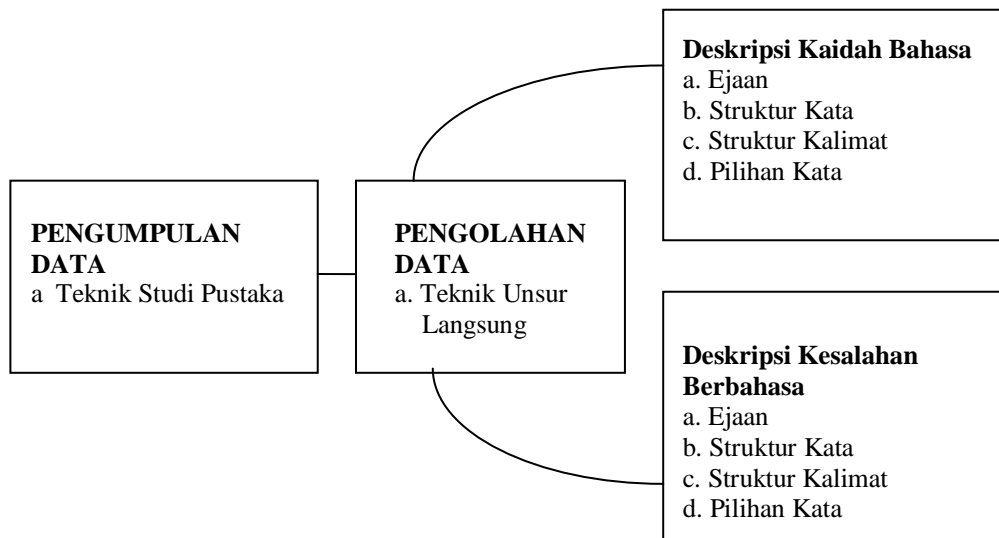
PENGUMPULAN DATA
a Teknik Studi Pustaka

PENGOLAHAN DATA
a. Teknik Unsur Langsung

Deskripsi Kaidah Bahasa
a. Ejaan
b. Struktur Kata
c. Struktur Kalimat
d. Pilihan Kata

Deskripsi Kesalahan Berbahasa
a. Ejaan
b. Struktur Kata
c. Struktur Kalimat
d. Pilihan Kata